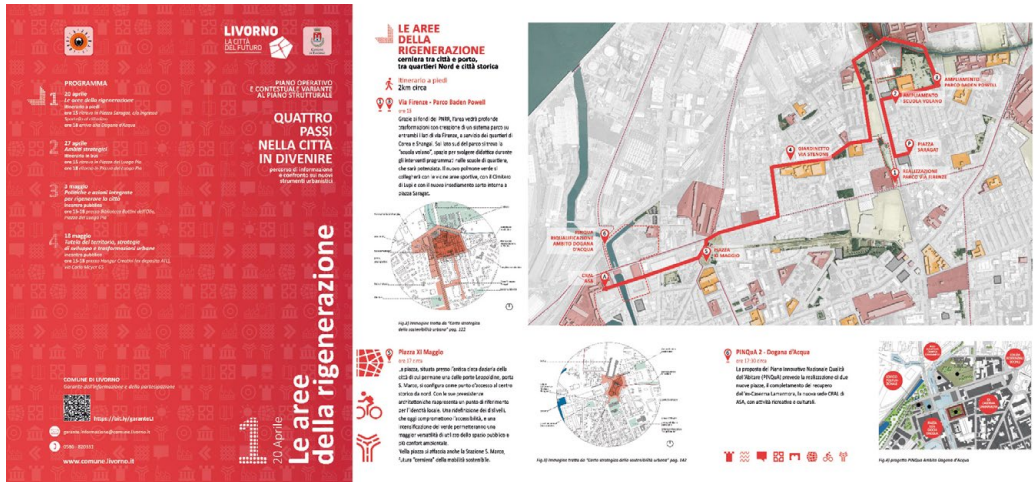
LIVORNO
LA CITTÀ DEL FUTURO

PIANO OPERATIVO E CONTESTUALE VARIANTE AL PIANO STRUTTURALE

QUATTRO PASSI NELLA CITTÀ IN DIVENIRE
percorso di informazione e confronto sui nuovi strumenti urbanistici

PROGRAMMA

1 20 aprile
Le aree della rigenerazione
Itinerario a piedi
ore 15 ritrovo in Piazza Saragat, via Ingolstadt
Sportello di cittadini
ore 18 arrivo alla Dogana d'Acqua

2 27 aprile
Ambiti strategici
Itinerario in bus
ore 15 ritrovo in Piazza del Luogo Pio
ore 18 rientro in Piazza del Luogo Pio

3 maggio
Politiche e azioni integrate per rigenerare la città
Incontro pubblico
ore 16-18 presso Biblioteca Bottini dell'Olio, Piazza del Luogo Pio

4 18 maggio
Tutela del territorio, strategie di sviluppo e trasformazioni urbane
Incontro pubblico
ore 16-18 presso Hangar Creative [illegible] ATL, via Carlo Meyer 11

COMUNE DI LIVORNO
Garante dell'informazione e della partecipazione

https://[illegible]

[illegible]@comune.livorno.it

0586 - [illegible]

www.comune.livorno.it

1 20 Aprile
Le aree della rigenerazione

LE AREE DELLA RIGENERAZIONE
cerniera tra città e porto, tra quartieri Nord e città storica

Itinerario a piedi
2km circa

Via Firenze - Parco Baden Powell
ore 15

Grazie ai fondi del PINQuA, l'area vedrà profonde trasformazioni con creazione di un sistema parco su arrotondi i lati di via Firenze, a servizio dei quartieri di Corea e Shangai. Sul lato sud del parco si trova la "scuola volano", spazio per svolgere didattica durante gli interventi programmati nelle scuole di quartiere, che sarà potenziata. Il nuovo polmone verde si collegherà con le nuove aree sportive, con il Cimitero di Lupi e con il nuovo insediamento sorto intorno a piazza Saragat.

Fig.1) Immagine tratta da "Carta strategica della sostenibilità urbana" pag. 122

Piazza XI Maggio
ore 17 circa

La piazza, situata presso l'antica zona daziaria della città di cui permane una delle porte Leopoldine, porta S. Marco, si configura come porta d'accesso al centro storico da nord. Con le sue preesistenze architettoniche rappresenta un punto di riferimento per l'identità locale. Una ridefinizione dei dislivelli, che oggi compromettono l'accessibilità, e una intensificazione del verde permetteranno una maggior versatilità di utilizzo dello spazio pubblico e più confort ambientale.
Nella piazza si affaccia anche la Stazione S. Marco, "stazione" della mobilità sostenibile.

Fig.2) Immagine tratta da "Carta strategica della sostenibilità urbana" pag. 142

PINQuA 2 - Dogana d'Acqua
ore 17.30 circa

La proposta del Piano Innovativo Nazionale Qualità dell'Abitare (PINQuA) prevede la realizzazione di due nuove piazze, il completamento del recupero dell'ex-Caserma Lamarmora, la nuova sede CRAL di ASA, con attività ricreative e culturali.

Fig.3) progetto PINQuA Ambito Dogana d'Acqua

1 RIQUALIFICAZIONE PARCO VIA FIRENZE
2 AMPLIAMENTO PARCO BADEN POWELL
3 AMPLIAMENTO SCUOLA VOLANO
PIAZZA SARAGAT
4 RIQUALIFICAZIONE VIA STENONE
5 PIAZZA XI MAGGIO
6 PINQUA RIQUALIFICAZIONE AMBITO DOGANA D'ACQUA
CRAL ASA